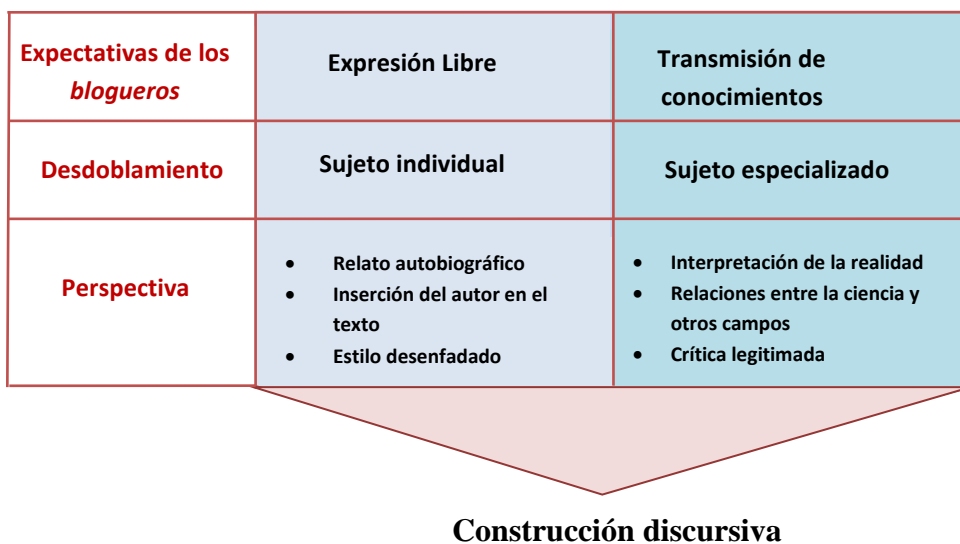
| Expectativas de los *blogueros* | Expresión Libre | Transmisión de conocimientos |
|---|---|---|
| Desdoblamiento | Sujeto individual | Sujeto especializado |
| Perspectiva | • Relato autobiográfico<br>• Inserción del autor en el texto<br>• Estilo desenfadado | • Interpretación de la realidad<br>• Relaciones entre la ciencia y otros campos<br>• Crítica legitimada |

Construcción discursiva